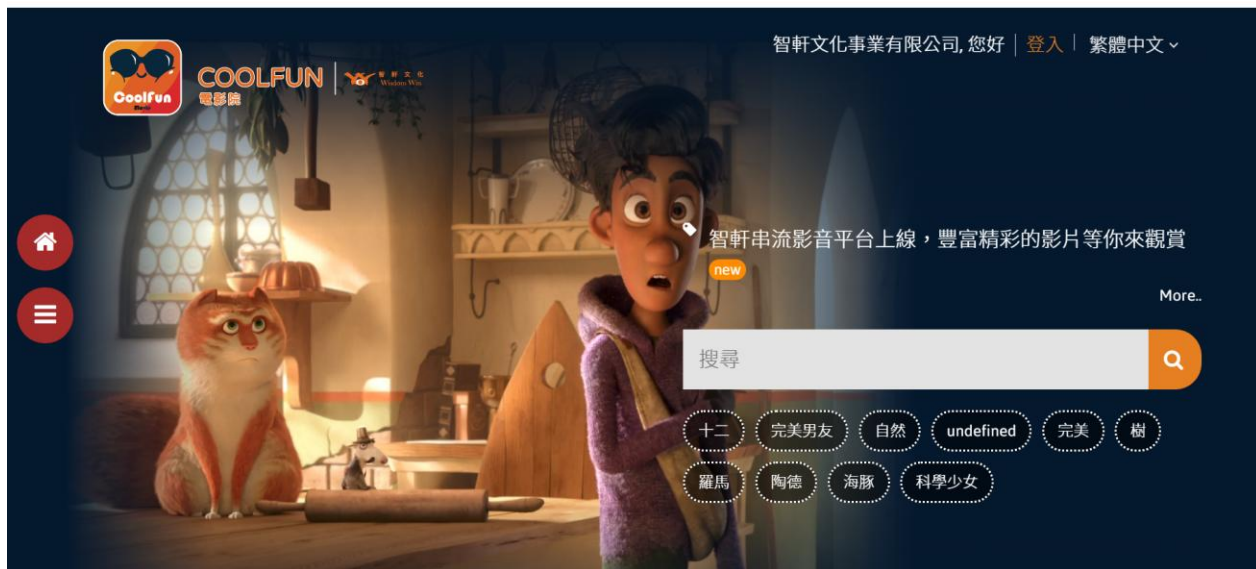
Coolfun Movie
COOLFUN 電影院 | 智軒文化 Wisdom Win

智軒文化事業有限公司, 您好 | 登入 | 繁體中文

智軒串流影音平台上線，豐富精彩的影片等你來觀賞
new

More..

搜尋

十二 完美男友 自然 undefined 完美 樹
羅馬 陶德 海豚 科學少女